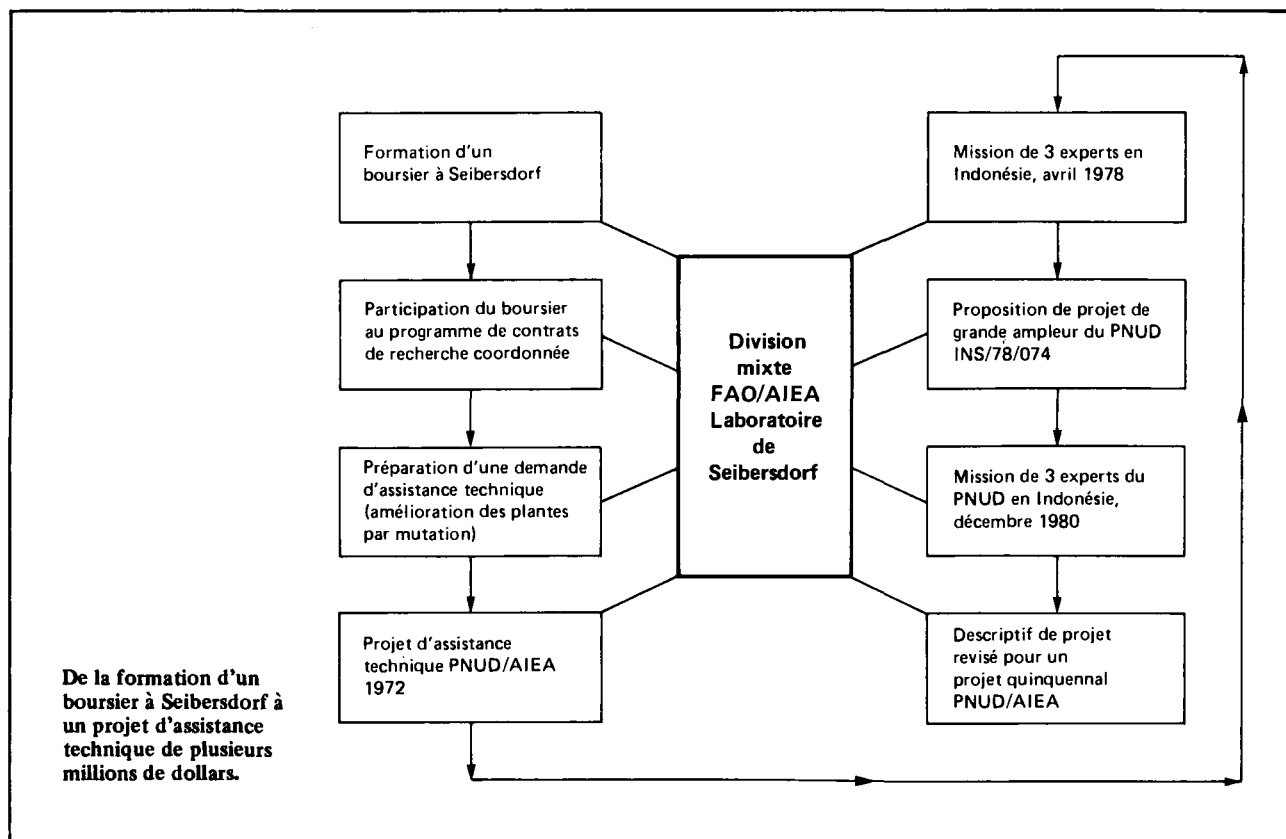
Formation d'un boursier à Seibersdorf

Participation du boursier au programme de contrats de recherche coordonnée

Préparation d'une demande d'assistance technique (amélioration des plantes par mutation)

Projet d'assistance technique PNUD/AIEA 1972

Division mixte FAO/AIEA Laboratoire de Seibersdorf

Mission de 3 experts en Indonésie, avril 1978

Proposition de projet de grande ampleur du PNUD INS/78/074

Mission de 3 experts du PNUD en Indonésie, décembre 1980

Descriptif de projet revisé pour un projet quinquennal PNUD/AIEA

De la formation d'un boursier à Seibersdorf à un projet d'assistance technique de plusieurs millions de dollars.